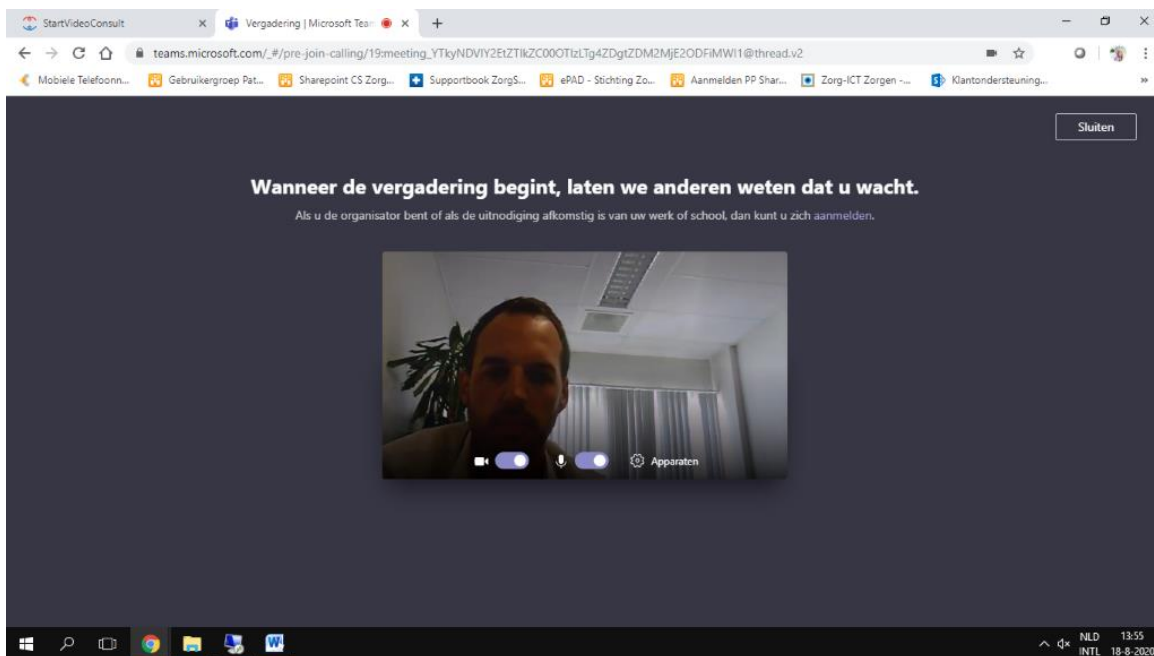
StartVideoConsult ×
Vergadering | Microsoft Tean ×
+

teams.microsoft.com/_#/pre-join-calling/19:meeting_YTkyNDVlY2EtZTlkZC00OTlzLTg4ZDgtZDM2MjE2ODFiMWI1@thread.v2

Mobiele Telefoonn... Gebruikergroep Pat... Sharepoint CS Zorg... Supportbook ZorgS... ePAD - Stichting Zo... Aanmelden PP Shar... Zorg-ICT Zorgen -... Klantondersteuning...

Sluiten

Wanneer de vergadering begint, laten we anderen weten dat u wacht.

Als u de organisator bent of als de uitnodiging afkomstig is van uw werk of school, dan kunt u zich aanmelden.

Apparaten

NLD INTL 13:55 18-8-2020